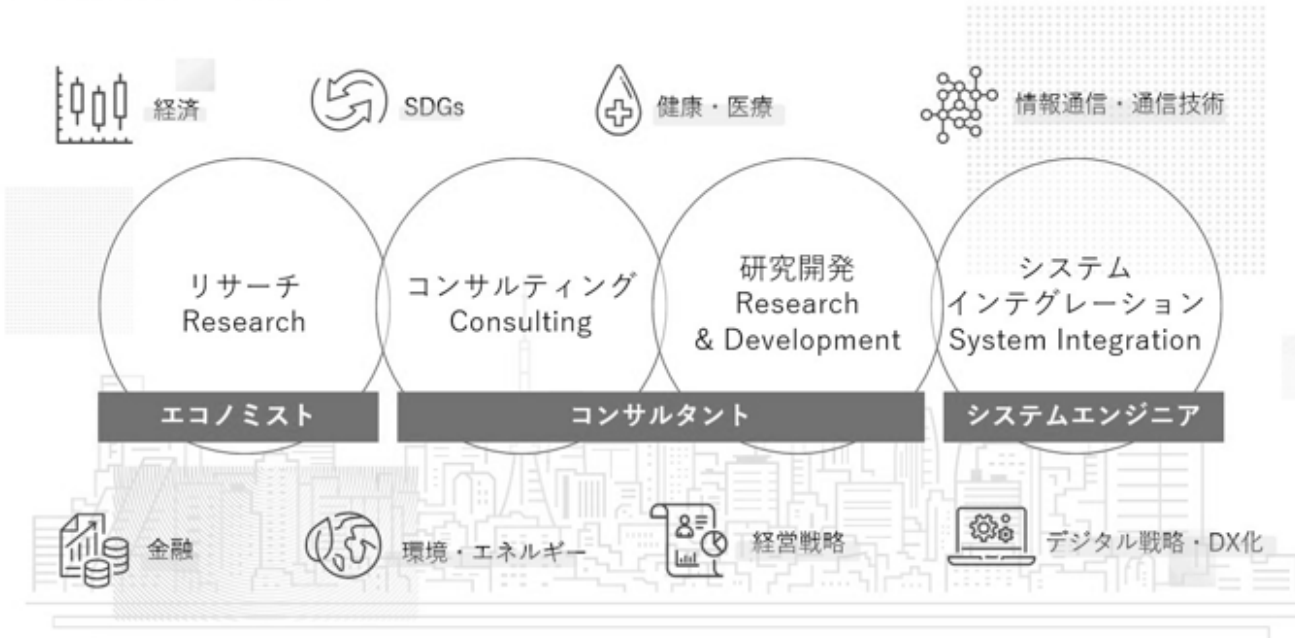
経済

SDGs

健康・医療

情報通信・通信技術

リサーチ
Research

コンサルティング
Consulting

研究開発
Research
& Development

システム
インテグレーション
System Integration

エコノミスト

コンサルタント

システムエンジニア

金融

環境・エネルギー

経営戦略

デジタル戦略・DX化